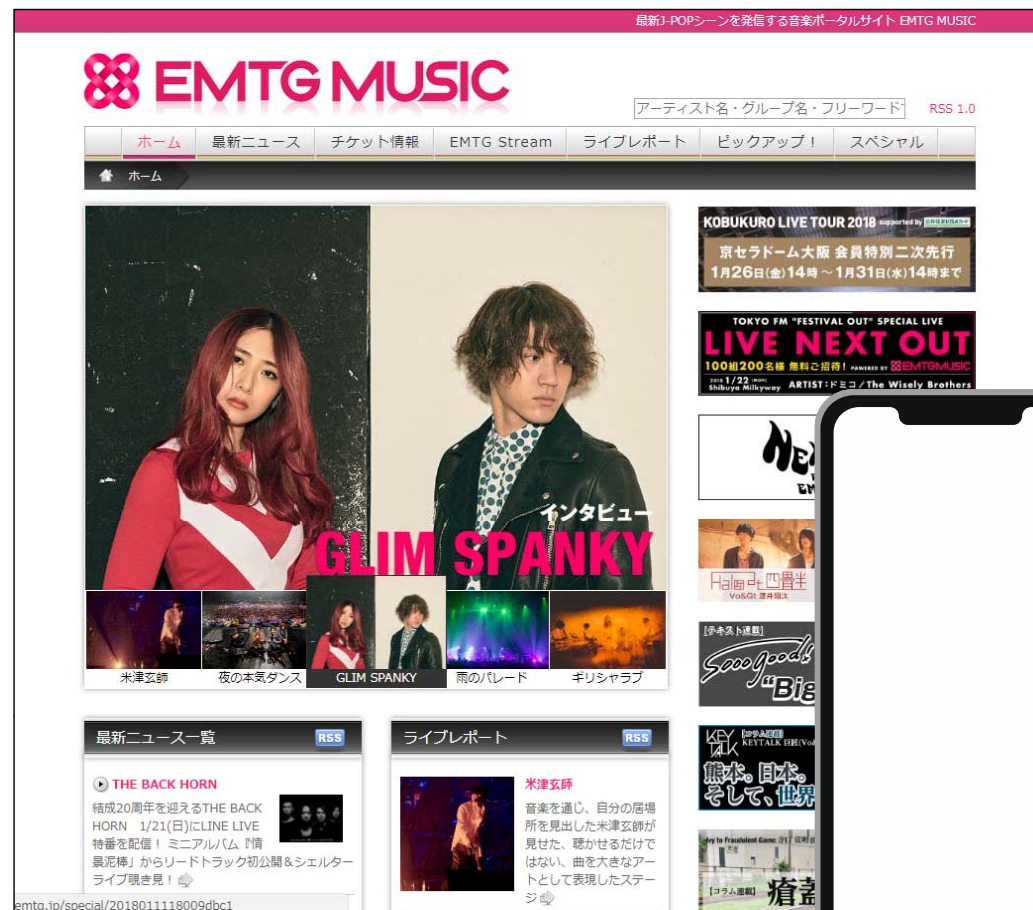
最新J-POPシーンを発信する音楽ポータルサイト EMTG MUSIC

EMTG MUSIC

アーティスト名・グループ名・フリーワード

RSS 1.0

ホーム | 最新ニュース | チケット情報 | EMTG Stream | ライブレポート | ピックアップ！ | スペシャル

ホーム

インタビュー

GLIM SPANKY

米津玄師 | 夜の本気ダンス | GLIM SPANKY | 雨のパレード | ギリシャラブ

KOBUKURO LIVE TOUR 2018 supported by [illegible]

京セラドーム大阪 会員特別二次先行

1月26日(金)14時～1月31日(水)14時まで

TOKYO FM "FESTIVAL OUT" SPECIAL LIVE

LIVE NEXT OUT

100組200名様 無料ご招待！ POWERED BY EMTGMUSIC

2018 1/22 Shibuya Milkyway ARTIST：ドミコ / The Wisely Brothers

Halo at 四畳半

Vo&Gt 渡井翔太

[テキスト連載]

Sooo good!

"Big

[コラム連載]

KEYTALK

KEYTALK 巨匠(Vo&

熊本。日本。そして、世界

[コラム連載]

瘡蓋

最新ニュース一覧

RSS

THE BACK HORN

結成20周年を迎えるTHE BACK HORN 1/21(日)にLINE LIVE特番を配信！ ミニアルバム『情景泥棒』からリードトラック初公開＆シェルターライブ覗き見！

ライブレポート

RSS

米津玄師

音楽を通じ、自分の居場所を見出した米津玄師が見せた、聴かせるだけではない、曲を大きなアートとして表現したステージ

emtg.jp/special/2018011118009dbc1